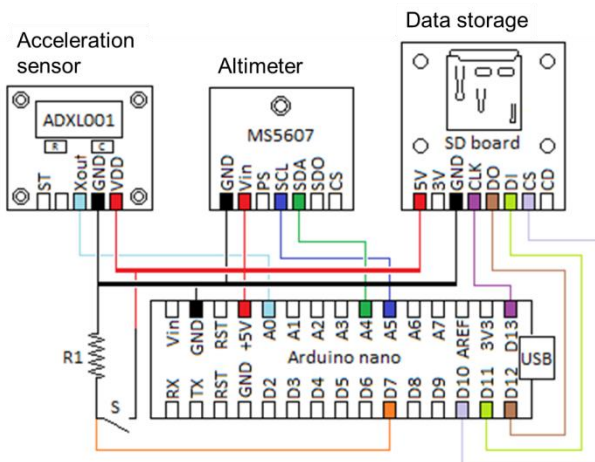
Data storage

Acceleration sensor

Altimeter

ADXL001

R C

ST Xout GND VDD

MS5607

GND Vin PS SCL SDA SDO CS

SD board

5V 3V GND CLK DO DI CS CD

R1

S

Vin GND RST +5V A0 A1 A2 A3 A4 A5 A6 A7 AREF 3V3 D13

Arduino nano

USB

RX TX RST GND D2 D3 D4 D5 D6 D7 D8 D9 D10 D11 D12